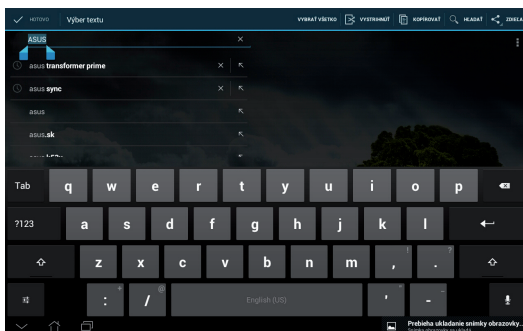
HOTOVO Výber textu

VYBRAŤ VŠETKO VYSTRIHNÚŤ KOPÍROVAŤ HĽADAŤ ZDIEĽA

ASUS

asus transformer prime

asus sync

asus

asus.sk

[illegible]

Tab q w e r t y u i o p

?123 a s d f g h j k l

z x c v b n m , .

: / English (US) ' -

Prebieha ukladanie snímky obrazovky.